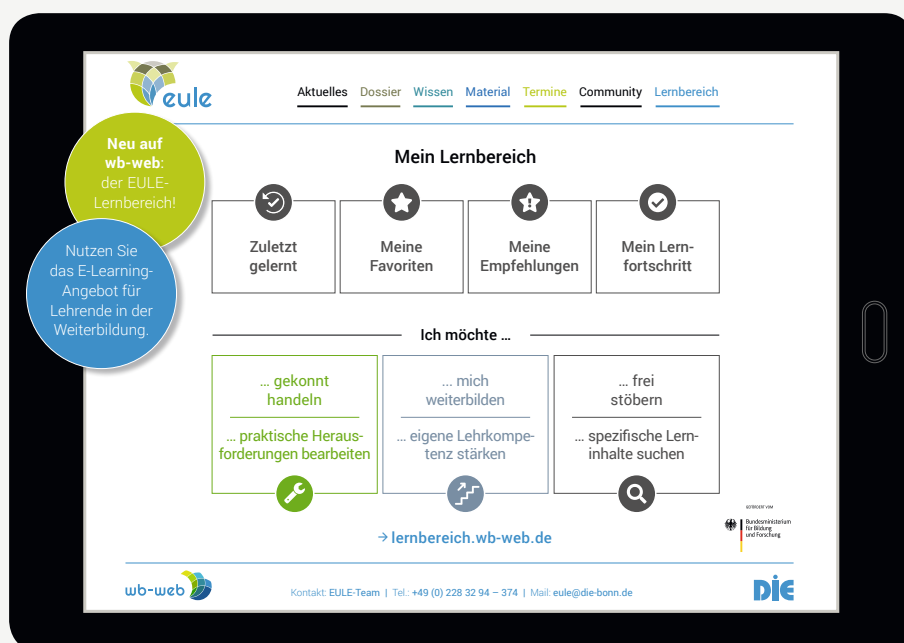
eule

Aktuelles Dossier Wissen Material Termine Community Lernbereich

Neu auf wb-web: der EULE-Lernbereich!

Nutzen Sie das E-Learning-Angebot für Lehrende in der Weiterbildung.

Mein Lernbereich

Zuletzt gelernt

Meine Favoriten

Meine Empfehlungen

Mein Lernfortschritt

Ich möchte …

… gekonnt handeln

… praktische Herausforderungen bearbeiten

… mich weiterbilden

… eigene Lehrkompetenz stärken

… frei stöbern

… spezifische Lerninhalte suchen

→ lernbereich.wb-web.de

GEFÖRDERT VOM
Bundesministerium für Bildung und Forschung

wb-web

Kontakt: EULE-Team | Tel.: +49 (0) 228 32 94 – 374 | Mail: eule@die-bonn.de

DIE